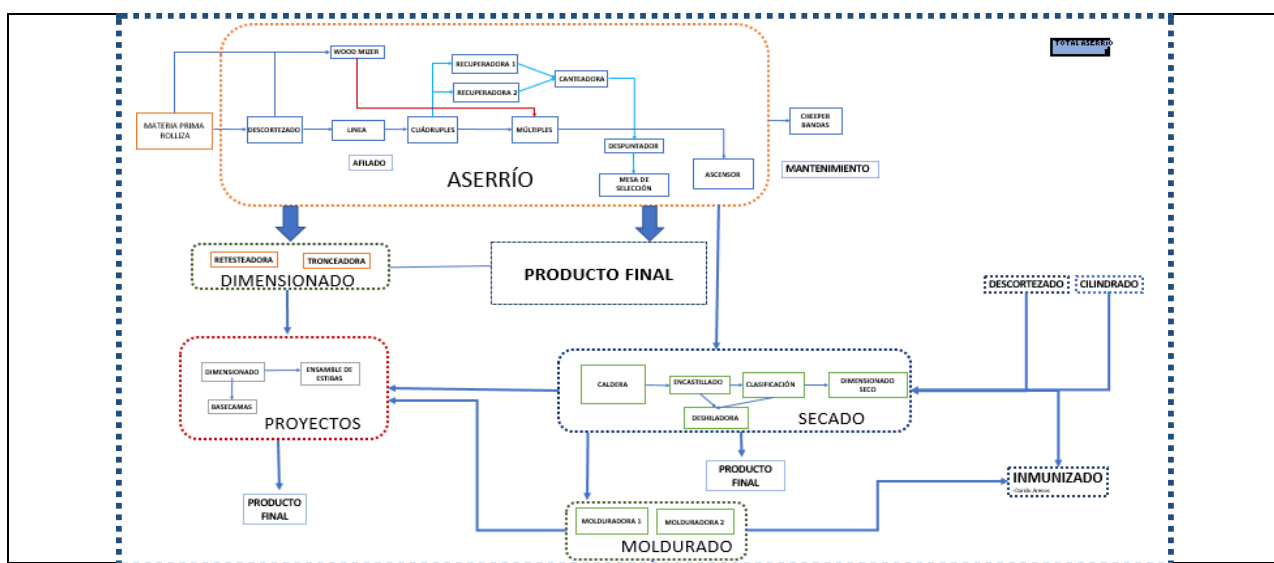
TOTAL ASERRÍO

WOOD MIZER

RECUPERADORA 1

RECUPERADORA 2

CANTEADORA

MATERIA PRIMA ROLLIZA

DESCORTEZADO

LINEA

CUÁDRUPLES

MÚLTIPLES

CHEEPER BANDAS

DESPUNTADOR

AFILADO

MESA DE SELECCIÓN

ASCENSOR

MANTENIMIENTO

ASERRÍO

RETESTEADORA

TRONCEADORA

DIMENSIONADO

PRODUCTO FINAL

DESCORTEZADO

CILINDRADO

DIMENSIONADO

ENSAMBLE DE ESTIBAS

BASECAMAS

PROYECTOS

CALDERA

ENCASTILLADO

CLASIFICACIÓN

DIMENSIONADO SECO

DESHILADORA

SECADO

PRODUCTO FINAL

INMUNIZADO

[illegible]

PRODUCTO FINAL

MOLDURADORA 1

MOLDURADORA 2

MOLDURADO